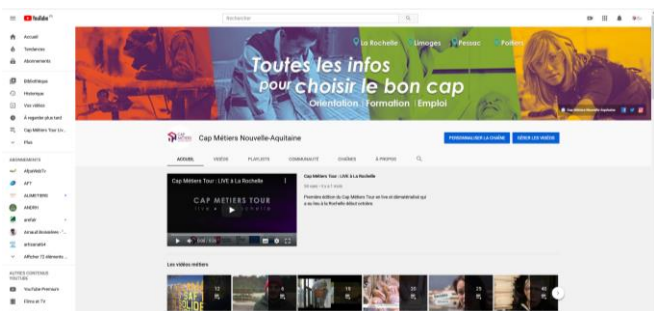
YouTube FR

Rechercher

Accueil
Tendances
Abonnements
Bibliothèque
Historique
Vos vidéos
À regarder plus tard
Cap Métiers Tour Liv...
Plus

ABONNEMENTS
AF
ALMETIERS
ANEFH
Arnaud Bonnefoux
Afficher 13 éléments

AUTRES CONTENUS YOUTUBE
YouTube Premium
Films et TV

La Rochelle Limoges Pessac Poitiers

Toutes les infos pour choisir le bon cap
Orientation | Formation | Emploi

Cap Métiers Nouvelle-Aquitaine

PERSONNALISER LA CHAÎNE
GÉRER LES VIDÉOS

ACCUEIL
VIDÉOS
PLAYLISTS
COMMUNAUTÉ
CHAÎNES
À PROPOS

Cap Métiers Tour : LIVE à La Rochelle

CAP METIERS TOUR

Cap Métiers Tour : LIVE à La Rochelle

Première édition du Cap Métiers Tour en live et dématérialisé qui a eu lieu à La Rochelle début octobre

Les vidéos métiers